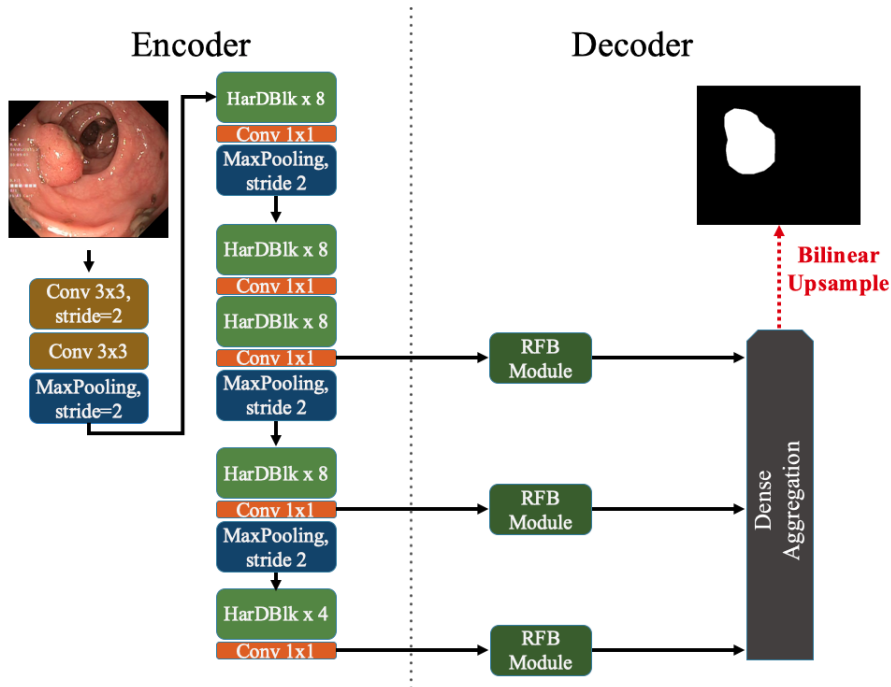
Encoder

Decoder

Conv 3x3, stride=2

Conv 3x3

MaxPooling, stride=2

HarDBlk x 8

Conv 1x1

MaxPooling, stride 2

HarDBlk x 8

Conv 1x1

HarDBlk x 8

Conv 1x1

MaxPooling, stride 2

HarDBlk x 8

Conv 1x1

MaxPooling, stride 2

HarDBlk x 4

Conv 1x1

RFB Module

RFB Module

RFB Module

Dense Aggregation

Bilinear Upsample